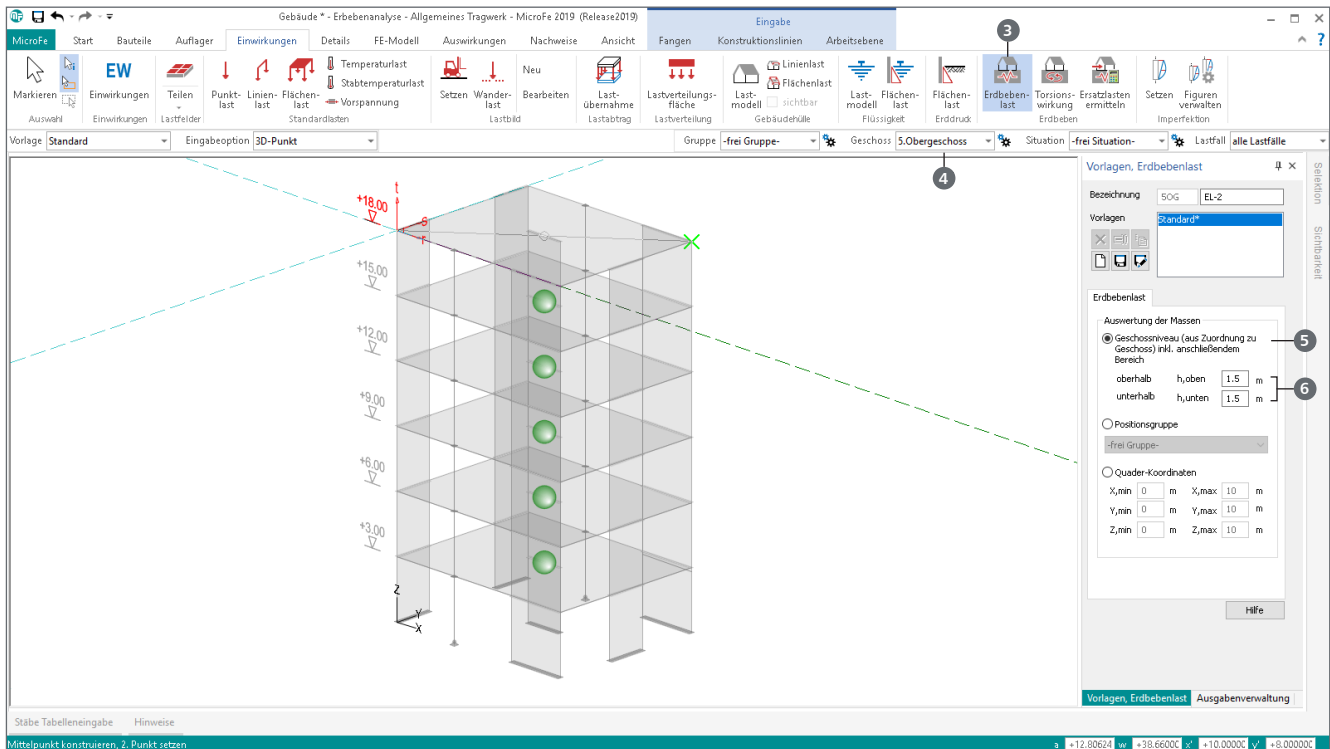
Gebäude * - Erbebenanalyse - Allgemeines Tragwerk - MicroFe 2019 (Release2019)

Eingabe

MicroFe Start Bauteile Auflager Einwirkungen Details FE-Modell Auswirkungen Nachweise Ansicht Fangen Konstruktionslinien Arbeitsebene

Markieren
Auswahl
EW Einwirkungen
Einwirkungen
Teilen
Lastfelder
Punktlast Linienlast Flächenlast Temperaturlast Stabtemperaturlast Vorspannung
Standardlasten
Setzen Wanderlast Neu Bearbeiten
Lastbild
Lastübernahme
Lastabtrag
Lastverteilungsfläche
Lastverteilung
Lastmodell Linienlast Flächenlast sichtbar
Gebäudehülle
Lastmodell Flächenlast
Flüssigkeit
Flächenlast
Erddruck
Erdbebenlast Torsionswirkung Ersatzlasten ermitteln
Erdbeben
Setzen Figuren verwalten
Imperfektion

3

Vorlage Standard Eingabeoption 3D-Punkt Gruppe -frei Gruppe- Geschoss 5.Obergeschoss Situation -frei Situation- Lastfall alle Lastfälle

4

+18.00
t
s
r
+15.00
+12.00
+9.00
+6.00
+3.00
Z
Y
X

Vorlagen, Erdbebenlast

Selektion
Sichtbarkeit

Bezeichnung 5OG EL-2
Vorlagen
Standard*

Erdbebenlast
Auswertung der Massen
Geschossniveau (aus Zuordnung zu Geschoss) inkl. anschließendem Bereich
5
oberhalb h,oben 1.5 m
unterhalb h,unten 1.5 m
6
Positionsgruppe
-frei Gruppe-
Quader-Koordinaten
X,min 0 m X,max 10 m
Y,min 0 m Y,max 10 m
Z,min 0 m Z,max 10 m

Hilfe

Vorlagen, Erdbebenlast Ausgabenverwaltung

Stäbe Tabelleneingabe Hinweise

Mittelpunkt konstruieren, 2. Punkt setzen

a +12.80624 w +38.6600 x' +10.0000 y' +8.00000